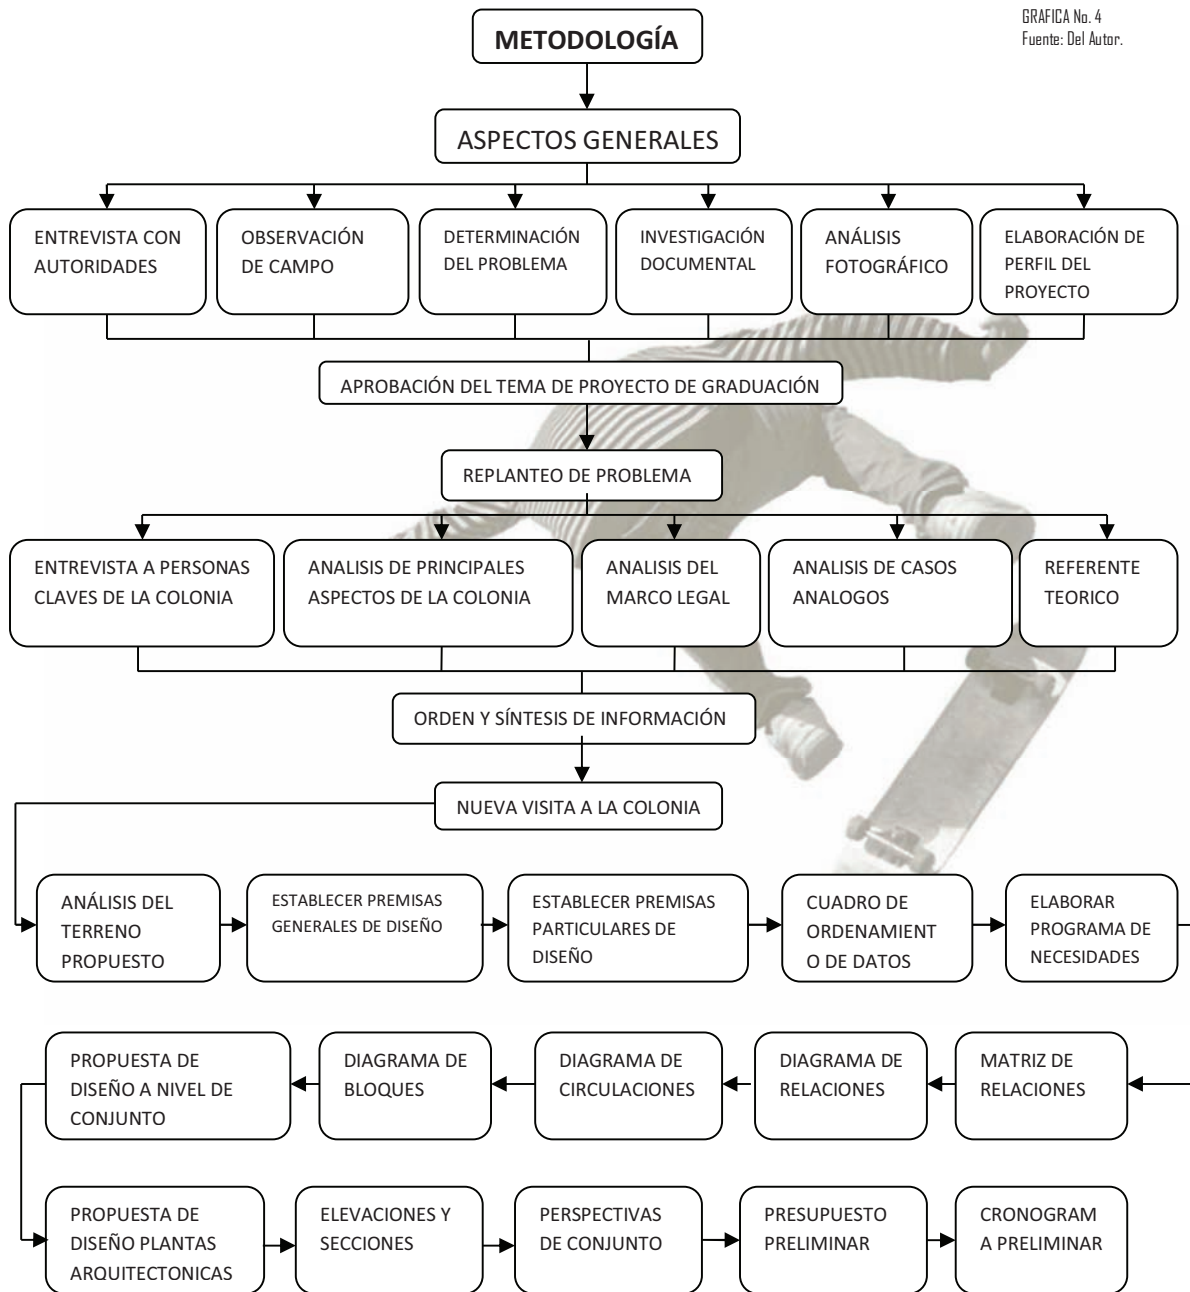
GRAFICA No. 4
Fuente: Del Autor.

METODOLOGÍA

ASPECTOS GENERALES

ENTREVISTA CON AUTORIDADES

OBSERVACIÓN DE CAMPO

DETERMINACIÓN DEL PROBLEMA

INVESTIGACIÓN DOCUMENTAL

ANÁLISIS FOTOGRÁFICO

ELABORACIÓN DE PERFIL DEL PROYECTO

APROBACIÓN DEL TEMA DE PROYECTO DE GRADUACIÓN

REPLANTEO DE PROBLEMA

ENTREVISTA A PERSONAS CLAVES DE LA COLONIA

ANALISIS DE PRINCIPALES ASPECTOS DE LA COLONIA

ANALISIS DEL MARCO LEGAL

ANALISIS DE CASOS ANALOGOS

REFERENTE TEORICO

ORDEN Y SÍNTESIS DE INFORMACIÓN

NUEVA VISITA A LA COLONIA

ANÁLISIS DEL TERRENO PROPUESTO

ESTABLECER PREMISAS GENERALES DE DISEÑO

ESTABLECER PREMISAS PARTICULARES DE DISEÑO

CUADRO DE ORDENAMIENT O DE DATOS

ELABORAR PROGRAMA DE NECESIDADES

MATRIZ DE RELACIONES

DIAGRAMA DE RELACIONES

DIAGRAMA DE CIRCULACIONES

DIAGRAMA DE BLOQUES

PROPUESTA DE DISEÑO A NIVEL DE CONJUNTO

PROPUESTA DE DISEÑO PLANTAS ARQUITECTONICAS

ELEVACIONES Y SECCIONES

PERSPECTIVAS DE CONJUNTO

PRESUPUESTO PRELIMINAR

CRONOGRAM A PRELIMINAR